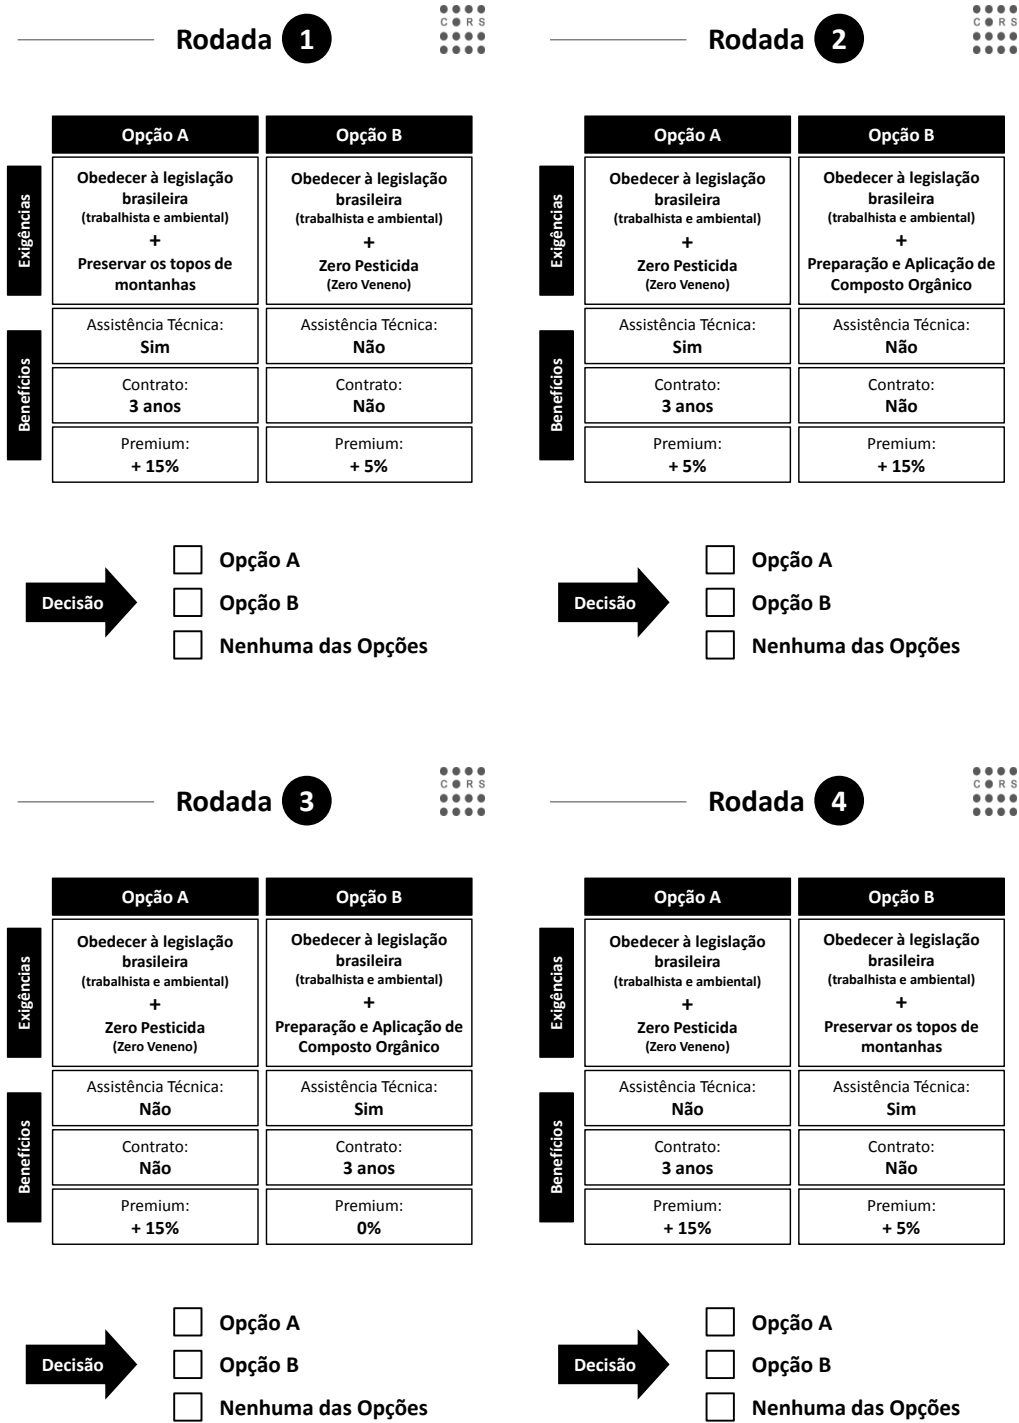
Rodada 1

CORS

| | Opção A | Opção B |
|---|---|---|
| Exigências | Obedecer à legislação brasileira (trabalhista e ambiental) + Preservar os topos de montanhas | Obedecer à legislação brasileira (trabalhista e ambiental) + Zero Pesticida (Zero Veneno) |
| Benefícios | Assistência Técnica: **Sim** | Assistência Técnica: **Não** |
| | Contrato: **3 anos** | Contrato: **Não** |
| | Premium: **+ 15%** | Premium: **+ 5%** |

Decisão
Opção A
Opção B
Nenhuma das Opções

Rodada 2

CORS

| | Opção A | Opção B |
|---|---|---|
| Exigências | Obedecer à legislação brasileira (trabalhista e ambiental) + Zero Pesticida (Zero Veneno) | Obedecer à legislação brasileira (trabalhista e ambiental) + Preparação e Aplicação de Composto Orgânico |
| Benefícios | Assistência Técnica: **Sim** | Assistência Técnica: **Não** |
| | Contrato: **3 anos** | Contrato: **Não** |
| | Premium: **+ 5%** | Premium: **+ 15%** |

Decisão
Opção A
Opção B
Nenhuma das Opções

Rodada 3

CORS

| | Opção A | Opção B |
|---|---|---|
| Exigências | Obedecer à legislação brasileira (trabalhista e ambiental) + Zero Pesticida (Zero Veneno) | Obedecer à legislação brasileira (trabalhista e ambiental) + Preparação e Aplicação de Composto Orgânico |
| Benefícios | Assistência Técnica: **Não** | Assistência Técnica: **Sim** |
| | Contrato: **Não** | Contrato: **3 anos** |
| | Premium: **+ 15%** | Premium: **0%** |

Decisão
Opção A
Opção B
Nenhuma das Opções

Rodada 4

CORS

| | Opção A | Opção B |
|---|---|---|
| Exigências | Obedecer à legislação brasileira (trabalhista e ambiental) + Zero Pesticida (Zero Veneno) | Obedecer à legislação brasileira (trabalhista e ambiental) + Preservar os topos de montanhas |
| Benefícios | Assistência Técnica: **Não** | Assistência Técnica: **Sim** |
| | Contrato: **3 anos** | Contrato: **Não** |
| | Premium: **+ 15%** | Premium: **+ 5%** |

Decisão
Opção A
Opção B
Nenhuma das Opções